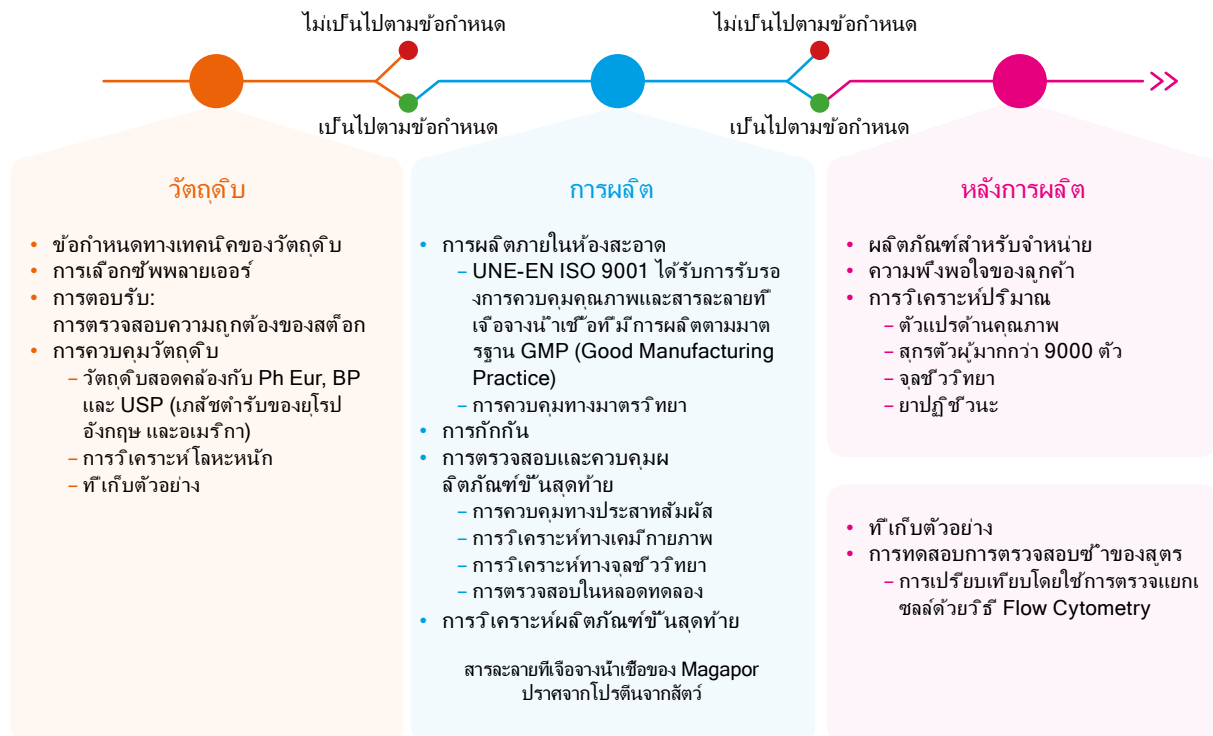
ไม่เป็นไปตามข้อกำหนด
ไม่เป็นไปตามข้อกำหนด
เป็นไปตามข้อกำหนด
เป็นไปตามข้อกำหนด

วัตถุดิบ

• ข้อกำหนดทางเทคนิคของวัตถุดิบ
• การเลือกซัพพลายเออร์
• การตอบรับ: การตรวจสอบความถูกต้องของสต็อก
• การควบคุมวัตถุดิบ
 – วัตถุดิบสอดคล้องกับ Ph Eur, BP และ USP (เภสัชตำรับของยุโรป อังกฤษ และอเมริกา)
 – การวิเคราะห์โลหะหนัก
 – ที่เก็บตัวอย่าง

การผลิต

• การผลิตภายในห้องสะอาด
 – UNE-EN ISO 9001 ได้รับการรับรองการควบคุมคุณภาพและสารละลายที่เจือจางน้ำเชื้อที่มีการผลิตตามมาตรฐาน GMP (Good Manufacturing Practice)
 – การควบคุมทางมาตรวิทยา
• การกักกัน
• การตรวจสอบและควบคุมผลิตภัณฑ์ขั้นสุดท้าย
 – การควบคุมทางประสาทสัมผัส
 – การวิเคราะห์ทางเคมีกายภาพ
 – การวิเคราะห์ทางจุลชีววิทยา
 – การตรวจสอบในหลอดทดลอง
• การวิเคราะห์ผลิตภัณฑ์ขั้นสุดท้าย

สารละลายที่เจือจางน้ำเชื้อของ Magapor ปราศจากโปรตีนจากสัตว์

หลังการผลิต

• ผลิตภัณฑ์สำหรับจำหน่าย
• ความพึงพอใจของลูกค้า
• การวิเคราะห์ปริมาณ
 – ตัวแปรด้านคุณภาพ
 – สุกรตัวผู้มากกว่า 9000 ตัว
 – จุลชีววิทยา
 – ยาปฏิชีวนะ

• ที่เก็บตัวอย่าง
• การทดสอบการตรวจสอบซ้ำของสูตร
 – การเปรียบเทียบโดยใช้การตรวจแยกเซลล์ด้วยวิธี Flow Cytometry